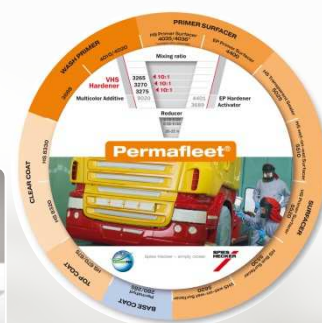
PRIMER SURFACER

WASH PRIMER

HS Primer Surfacer 4005/4030

EP Primer Surfacer 4030

4050/4070

Mixing ratio

VHS Hardener

3365 4:1

3270 4:1

3275 4:1

3020

Multicolor Additive

4405 4455

EP Hardener Activator

Reducer

CLEAR COAT

HS 8330

SURFACER

Permafleet®

TOP COAT

BASE COAT

Spies Hecker – simply closer.

SPIES HECKER